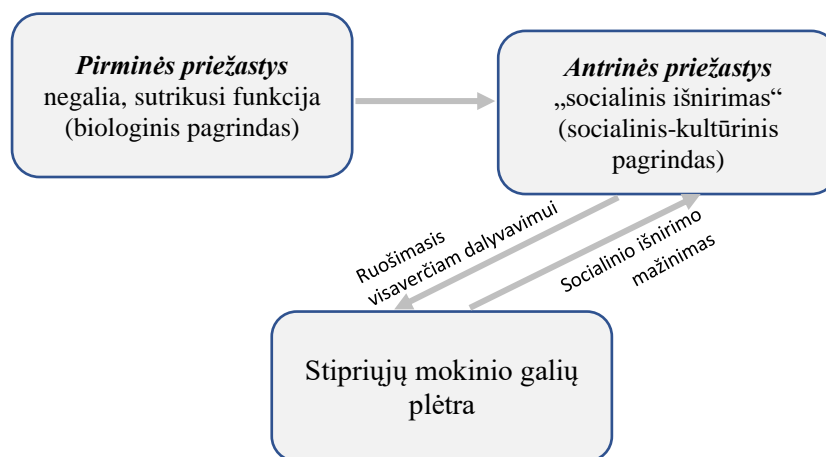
*Pirminės priežastys*
negalia, sutrikusi funkcija (biologinis pagrindas)

*Antrinės priežastys*
„socialinis išnirimas“ (socialinis-kultūrinis pagrindas)

Ruošimasis visaverčiam dalyvavimui

Socialinio išnirimo mažinimas

Stipriųjų mokinio galių plėtra